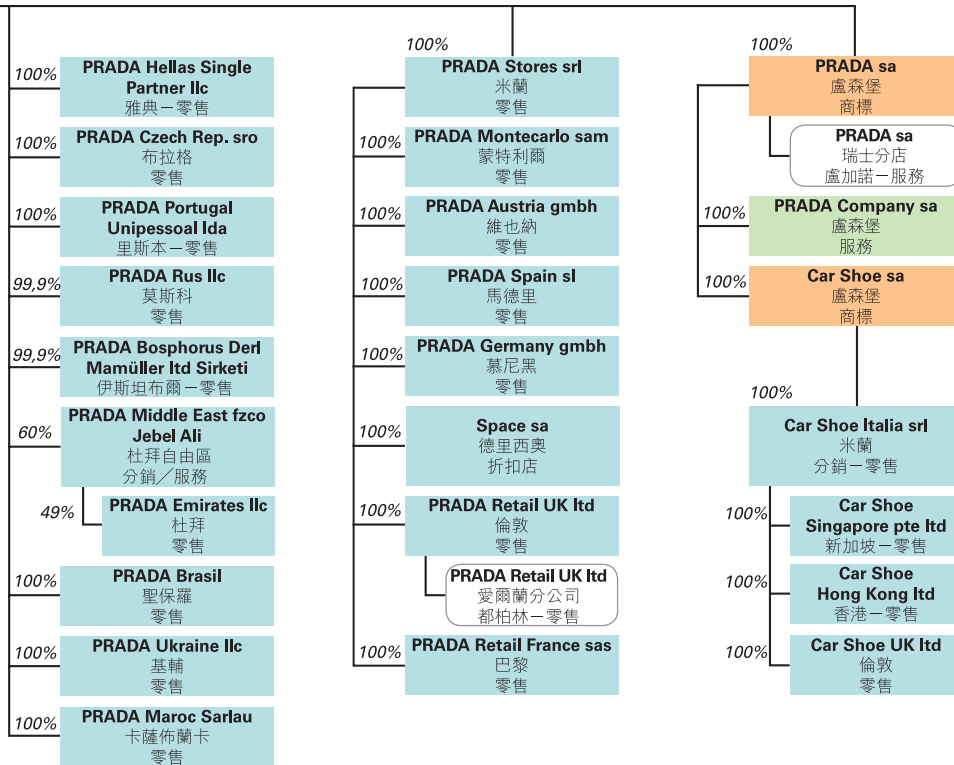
100%
PRADA Hellas Single Partner llc
雅典一零售

100%
PRADA Czech Rep. sro
布拉格
零售

100%
PRADA Portugal Unipessoal lda
里斯本一零售

99,9%
PRADA Rus llc
莫斯科
零售

99,9%
PRADA Bosphorus Derl Mamüller ltd Sirketi
伊斯坦布爾一零售

60%
PRADA Middle East fzco Jebel Ali
杜拜自由區
分銷／服務

49%
PRADA Emirates llc
杜拜
零售

100%
PRADA Brasil
聖保羅
零售

100%
PRADA Ukraine llc
基輔
零售

100%
PRADA Maroc Sarlau
卡薩佈蘭卡
零售

100%
PRADA Stores srl
米蘭
零售

100%
PRADA Montecarlo sam
蒙特利爾
零售

100%
PRADA Austria gmbh
維也納
零售

100%
PRADA Spain sl
馬德里
零售

100%
PRADA Germany gmbh
慕尼黑
零售

100%
Space sa
德里西奧
折扣店

100%
PRADA Retail UK ltd
倫敦
零售

PRADA Retail UK ltd
愛爾蘭分公司
都柏林一零售

100%
PRADA Retail France sas
巴黎
零售

100%
PRADA sa
盧森堡
商標

PRADA sa
瑞士分店
盧加諾一服務

100%
PRADA Company sa
盧森堡
服務

100%
Car Shoe sa
盧森堡
商標

100%
Car Shoe Italia srl
米蘭
分銷一零售

100%
Car Shoe Singapore pte ltd
新加坡一零售

100%
Car Shoe Hong Kong ltd
香港一零售

100%
Car Shoe UK ltd
倫敦
零售